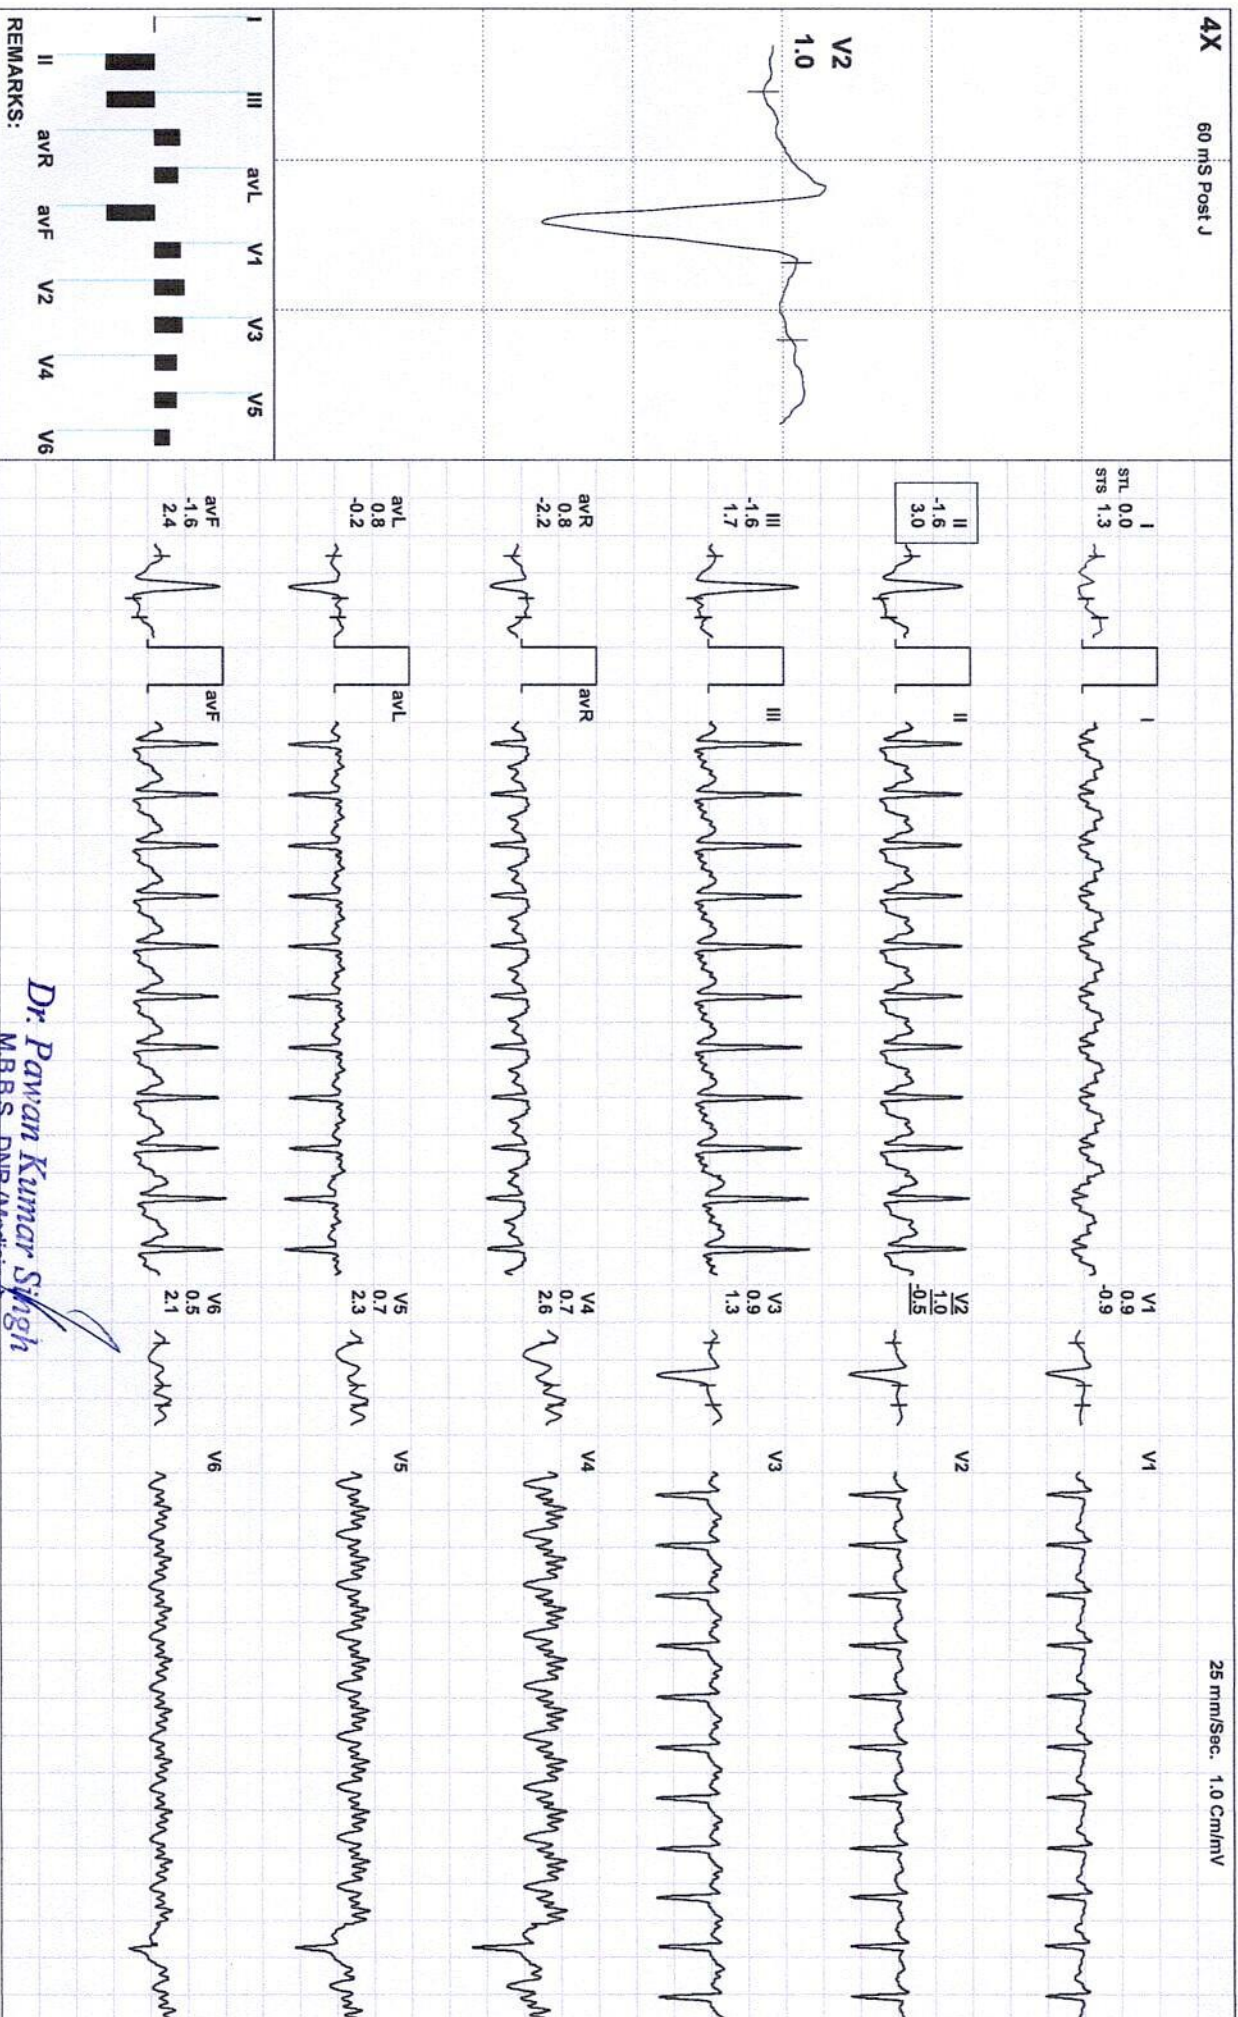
4X 60 mS Post J

V2
1.0

I III avL V1 V3 V5
II avR avF V2 V4 V6
REMARKS:

I
STL 0.0
STS 1.3

II
-1.6
3.0

III
-1.6
1.7

avR
0.8
-2.2

avL
0.8
-0.2

avF
-1.6
2.4

I
II
III
avR
avL
avF

V1
0.9
-0.9

V2
1.0
-0.5

V3
0.9
1.3

V4
0.7
2.6

V5
0.7
2.3

V6
0.5
2.1

V1
V2
V3
V4
V5
V6

25 mm/Sec. 1.0 Cm/mV

Dr. Pawan Kumar Singh
M.B.B.S. DNB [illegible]